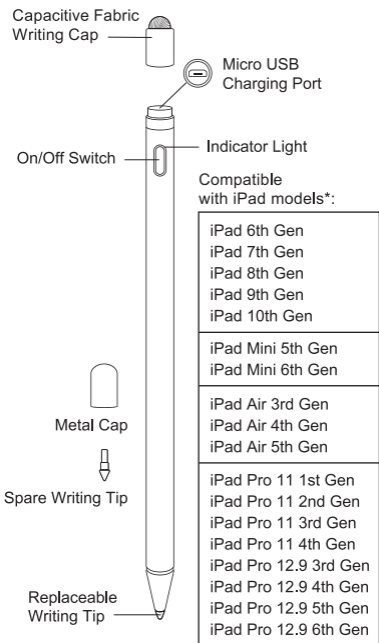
Capacitive Fabric Writing Cap

Micro USB Charging Port

On/Off Switch

Indicator Light

Compatible with iPad models*:

| iPad 6th Gen<br>iPad 7th Gen<br>iPad 8th Gen<br>iPad 9th Gen<br>iPad 10th Gen |
|---|
| iPad Mini 5th Gen<br>iPad Mini 6th Gen |
| iPad Air 3rd Gen<br>iPad Air 4th Gen<br>iPad Air 5th Gen |
| iPad Pro 11 1st Gen<br>iPad Pro 11 2nd Gen<br>iPad Pro 11 3rd Gen<br>iPad Pro 11 4th Gen<br>iPad Pro 12.9 3rd Gen<br>iPad Pro 12.9 4th Gen<br>iPad Pro 12.9 5th Gen<br>iPad Pro 12.9 6th Gen |

Metal Cap

Spare Writing Tip

Replaceable Writing Tip